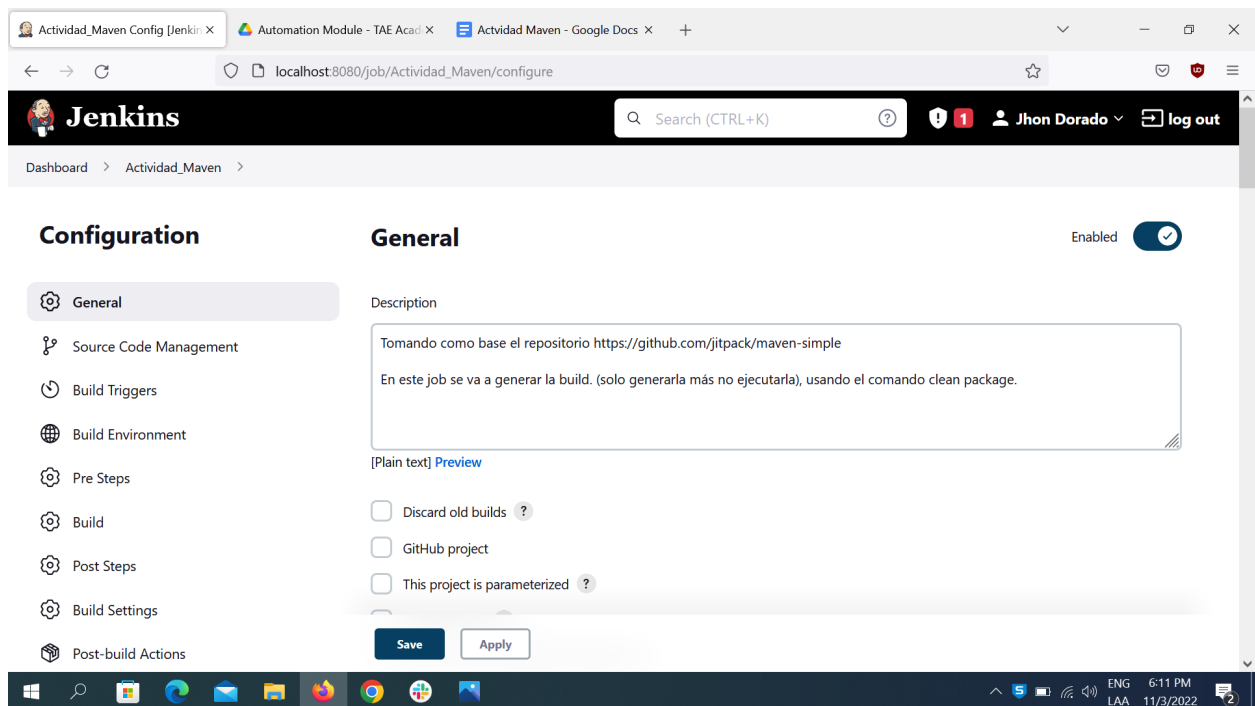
Actividad_Maven Config [Jenkin ×
Automation Module - TAE Acad ×
Actvidad Maven - Google Docs ×

localhost:8080/job/Actividad_Maven/configure

Jenkins

Search (CTRL+K)

1

Jhon Dorado

log out

Dashboard > Actividad_Maven >

Configuration

General

Source Code Management

Build Triggers

Build Environment

Pre Steps

Build

Post Steps

Build Settings

Post-build Actions

General

Enabled

Description

Tomando como base el repositorio https://github.com/jitpack/maven-simple

En este job se va a generar la build. (solo generarla más no ejecutarla), usando el comando clean package.

[Plain text] Preview

Discard old builds ?

GitHub project

This project is parameterized ?

Save

Apply

ENG LAA 6:11 PM 11/3/2022